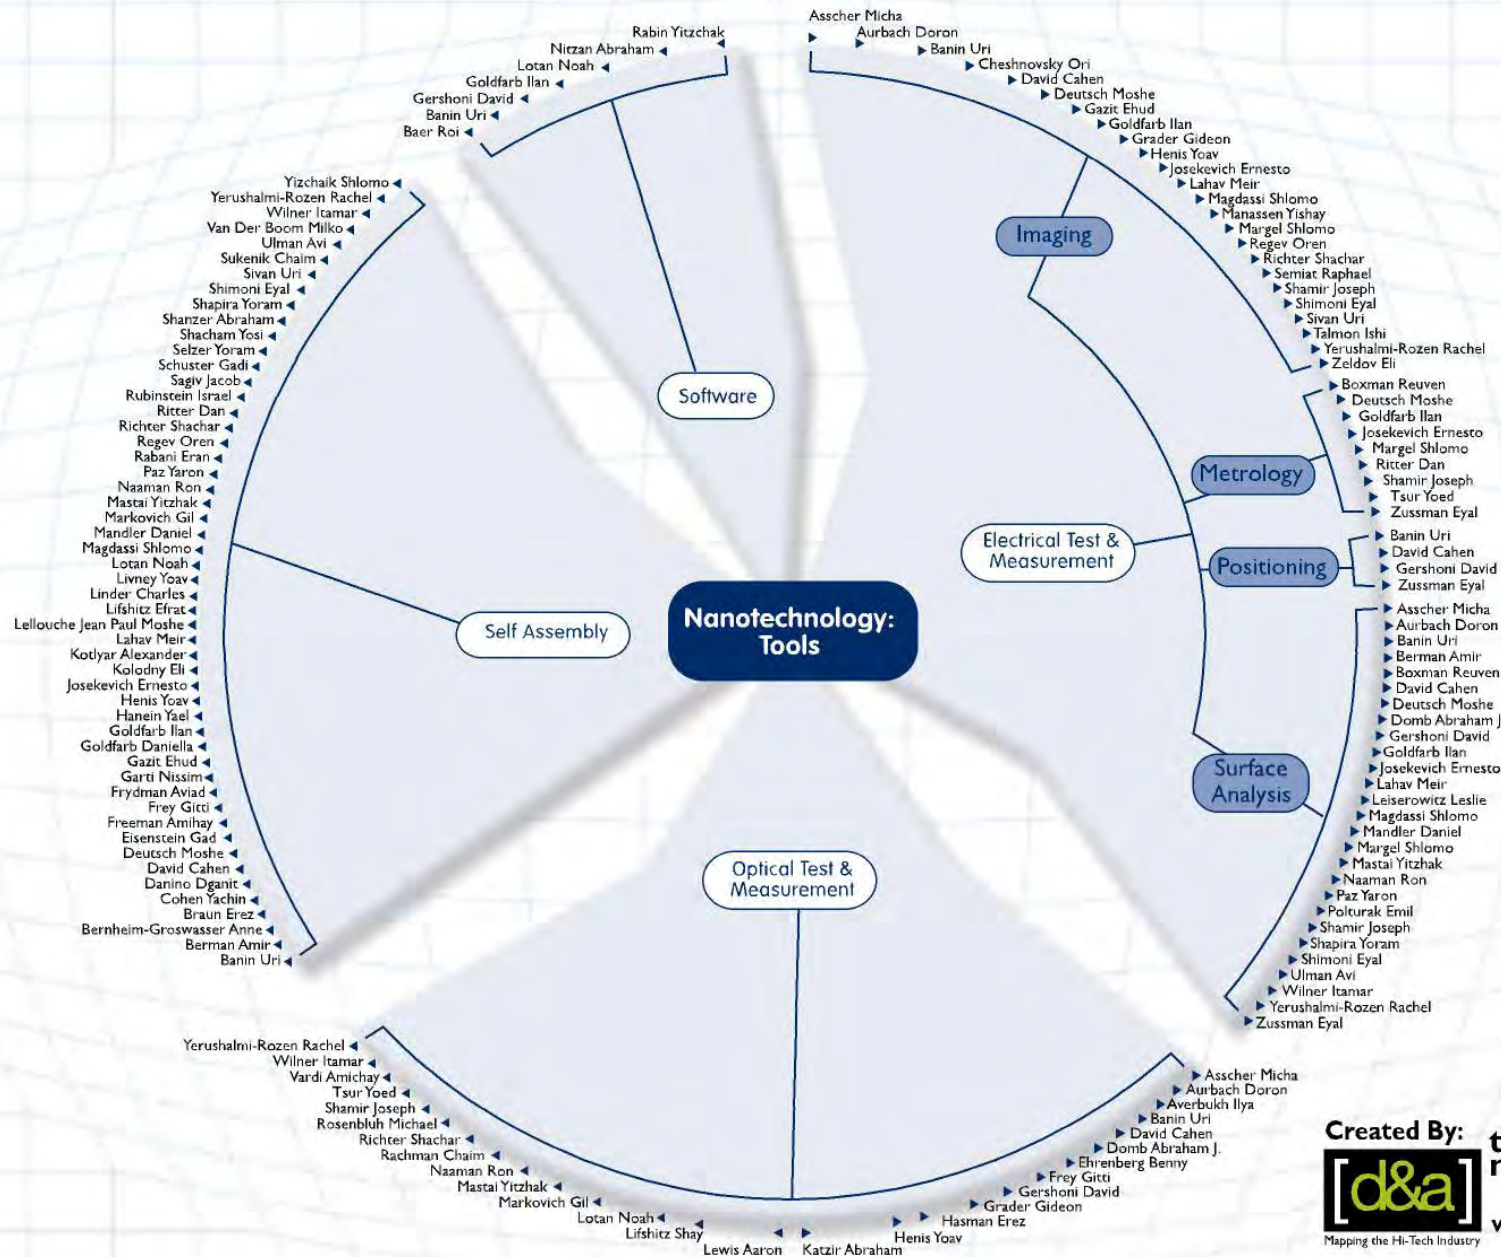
Nanotechnology: Tools

Software
Rabin Yitzchak
Nitzan Abraham
Lotan Noah
Goldfarb Ilan
Gershoni David
Banin Uri
Baer Roi

Imaging
Asscher Micha
Aurbach Doron
Banin Uri
Cheshnovsky Ori
David Cahen
Deutsch Moshe
Gazit Ehud
Goldfarb Ilan
Grader Gideon
Henis Yoav
Josekevich Ernesto
Lahav Meir
Magdassi Shlomo
Manassen Yishay
Margel Shlomo
Regev Oren
Richter Shachar
Semiat Raphael
Shamir Joseph
Shimoni Eyal
Sivan Uri
Talmon Ishi
Yerushalmi-Rozen Rachel
Zeldov Eli

Electrical Test & Measurement

Metrology
Boxman Reuven
Deutsch Moshe
Goldfarb Ilan
Josekevich Ernesto
Margel Shlomo
Ritter Dan
Shamir Joseph
Tsur Yoed
Zussman Eyal

Positioning
Banin Uri
David Cahen
Gershoni David
Zussman Eyal

Surface Analysis
Asscher Micha
Aurbach Doron
Banin Uri
Berman Amir
Boxman Reuven
David Cahen
Deutsch Moshe
Domb Abraham J
Gershoni David
Goldfarb Ilan
Josekevich Ernesto
Lahav Meir
Leiserowitz Leslie
Magdassi Shlomo
Mandler Daniel
Margel Shlomo
Mastai Yitzhak
Naaman Ron
Paz Yaron
Polturak Emil
Shamir Joseph
Shapira Yoram
Shimoni Eyal
Ulman Avi
Wilner Itamar
Yerushalmi-Rozen Rachel
Zussman Eyal

Self Assembly
Yizchaik Shlomo
Yerushalmi-Rozen Rachel
Wilner Itamar
Van Der Boom Milko
Ulman Avi
Sukenik Chaim
Sivan Uri
Shimoni Eyal
Shapira Yoram
Shanzer Abraham
Shacham Yosi
Selzer Yoram
Schuster Gadi
Sagiv Jacob
Rubinstein Israel
Ritter Dan
Richter Shachar
Regev Oren
Rabani Eran
Paz Yaron
Naaman Ron
Mastai Yitzhak
Markovich Gil
Mandler Daniel
Magdassi Shlomo
Lotan Noah
Livney Yoav
Linder Charles
Lifshitz Efrat
Lellouche Jean Paul Moshe
Lahav Meir
Kotlyar Alexander
Kolodny Eli
Josekevich Ernesto
Henis Yoav
Hanein Yael
Goldfarb Ilan
Goldfarb Daniella
Gazit Ehud
Garti Nissim
Frydman Aviad
Frey Gitti
Freeman Amihay
Eisenstein Gad
Deutsch Moshe
David Cahen
Danino Dganit
Cohen Yachin
Braun Erez
Bernheim-Groswasser Anne
Berman Amir
Banin Uri

Optical Test & Measurement
Yerushalmi-Rozen Rachel
Wilner Itamar
Vardi Amichay
Tsur Yoed
Shamir Joseph
Rosenbluh Michael
Richter Shachar
Rachman Chaim
Naaman Ron
Mastai Yitzhak
Markovich Gil
Lotan Noah
Lifshitz Shay
Lewis Aaron
Katzir Abraham
Henis Yoav
Hasman Erez
Grader Gideon
Gershoni David
Frey Gitti
Ehrenberg Benny
Domb Abraham J.
David Cahen
Banin Uri
Averbukh Ilya
Aurbach Doron
Asscher Micha

Created By:
[d&a]
Mapping the Hi-Tech Industry